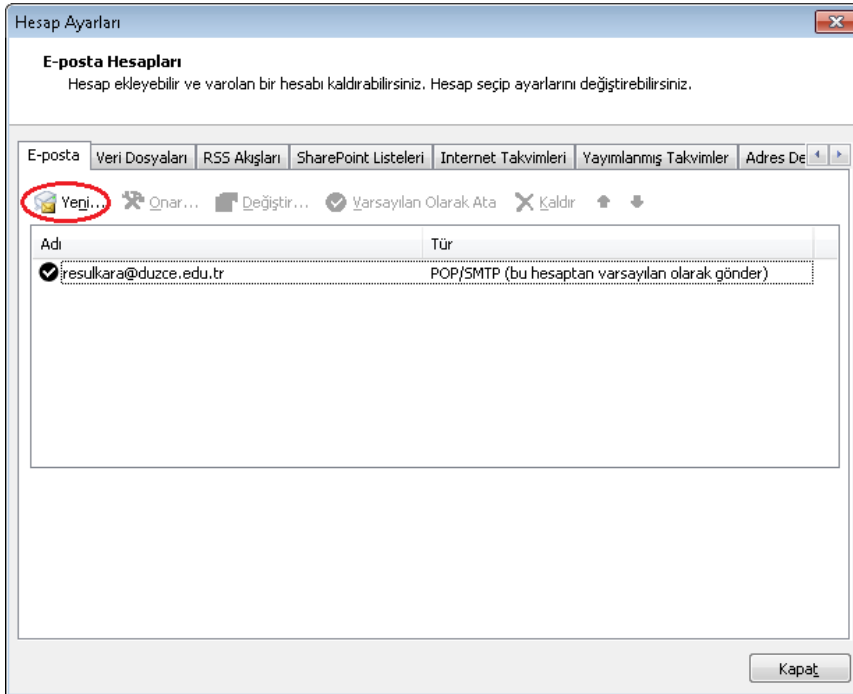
Hesap Ayarları

E-posta Hesapları

Hesap ekleyebilir ve varolan bir hesabı kaldırabilirsiniz. Hesap seçip ayarlarını değiştirebilirsiniz.

E-posta | Veri Dosyaları | RSS Akışları | SharePoint Listeleri | Internet Takvimleri | Yayımlanmış Takvimler | Adres De

Yeni... Onar... Değiştir... Varsayılan Olarak Ata Kaldır

| Adı | Tür |
|---|---|
| resulkara@duzce.edu.tr | POP/SMTP (bu hesaptan varsayılan olarak gönder) |

Kapat